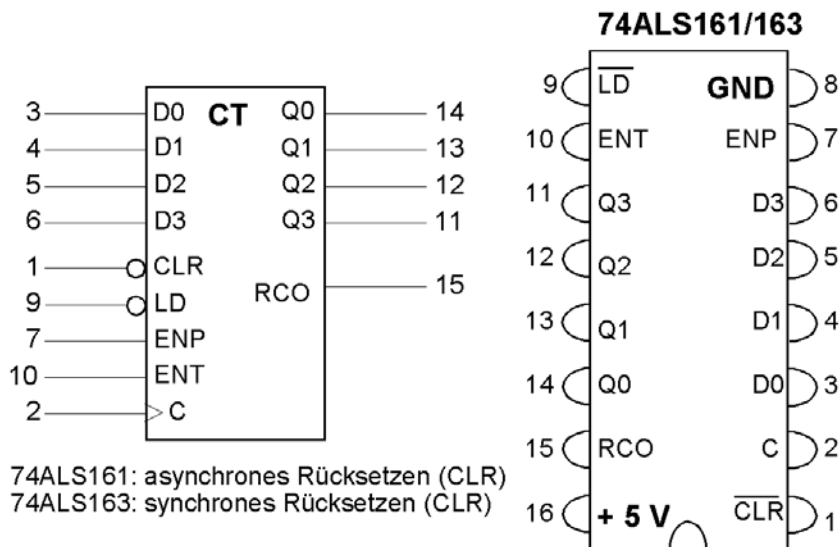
3 D0 CT Q0 14
4 D1 Q1 13
5 D2 Q2 12
6 D3 Q3 11
1 CLR
9 LD RCO 15
7 ENP
10 ENT
2 C

74ALS161: asynchrones Rücksetzen (CLR)
74ALS163: synchrones Rücksetzen (CLR)

74ALS161/163

9 $\overline{LD}$ GND 8
10 ENT ENP 7
11 Q3 D3 6
12 Q2 D2 5
13 Q1 D1 4
14 Q0 D0 3
15 RCO C 2
16 + 5 V $\overline{CLR}$ 1